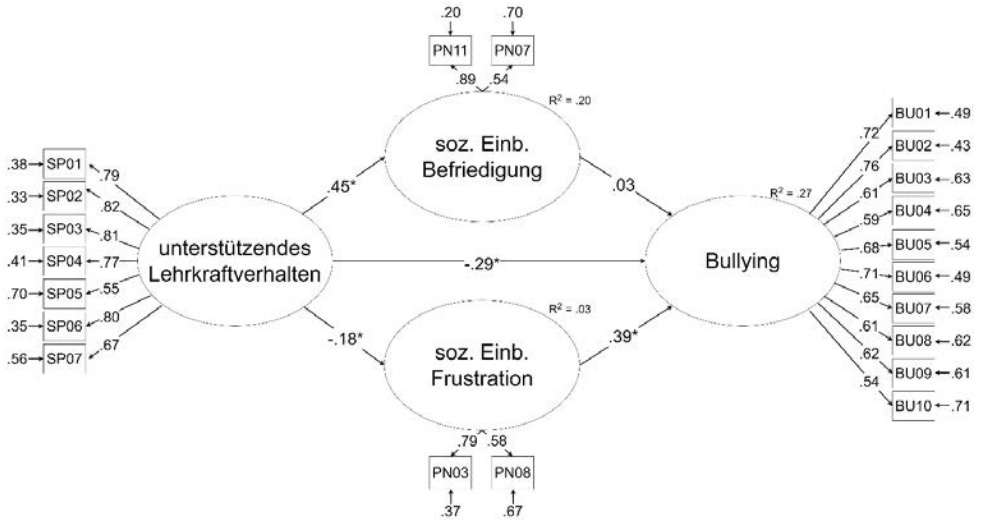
.20 .70
PN11 PN07
.89 .54
$R^2$ = .20
soz. Einb. Befriedigung

.38 SP01 .79
.33 SP02 .82
.35 SP03 .81
.41 SP04 .77
.70 SP05 .55
.35 SP06 .80
.56 SP07 .67

unterstützendes Lehrkraftverhalten

.45*
.03
-.29*
-.18*
.39*

$R^2$ = .27
Bullying

.72 BU01 .49
.76 BU02 .43
.61 BU03 .63
.59 BU04 .65
.68 BU05 .54
.71 BU06 .49
.65 BU07 .58
.61 BU08 .62
.62 BU09 .61
.54 BU10 .71

$R^2$ = .03
soz. Einb. Frustration
.79 .58
PN03 PN08
.37 .67